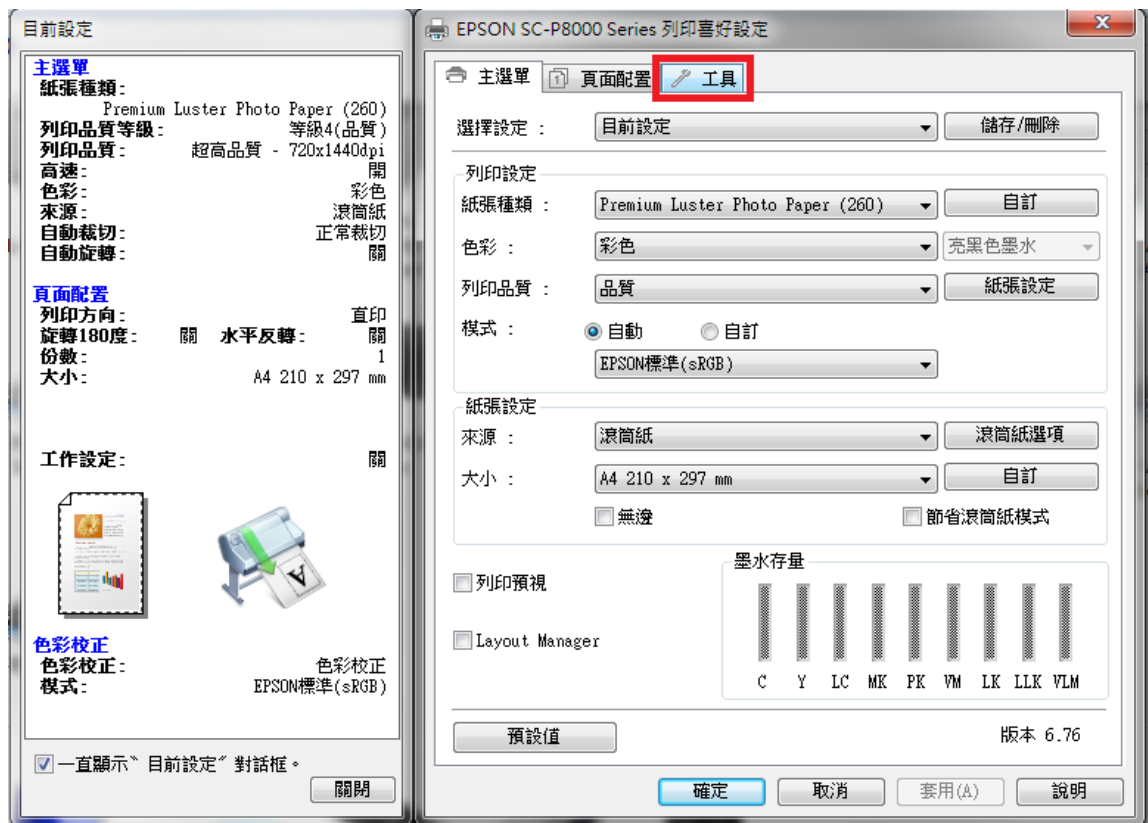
目前設定

主選單
紙張種類:
Premium Luster Photo Paper (260)
列印品質等級: 等級4(品質)
列印品質: 超高品質 - 720x1440dpi
高速: 開
色彩: 彩色
來源: 滾筒紙
自動裁切: 正常裁切
自動旋轉: 關

頁面配置
列印方向: 直印
旋轉180度: 關 水平反轉: 關
份數: 1
大小: A4 210 x 297 mm

工作設定: 關

色彩校正
色彩校正: 色彩校正
模式: EPSON標準(sRGB)

一直顯示〝目前設定〞對話框。
關閉

EPSON SC-P8000 Series 列印喜好設定
主選單 頁面配置 工具

選擇設定 : 目前設定 儲存/刪除

列印設定
紙張種類 : Premium Luster Photo Paper (260) 自訂
色彩 : 彩色 亮黑色墨水
列印品質 : 品質 紙張設定
模式 : 自動 自訂
EPSON標準(sRGB)

紙張設定
來源 : 滾筒紙 滾筒紙選項
大小 : A4 210 x 297 mm 自訂
無邊 節省滾筒紙模式

列印預視
Layout Manager

墨水存量
C Y LC MK PK VM LK LLK VLM

預設值 版本 6.76

確定 取消 套用(A) 說明